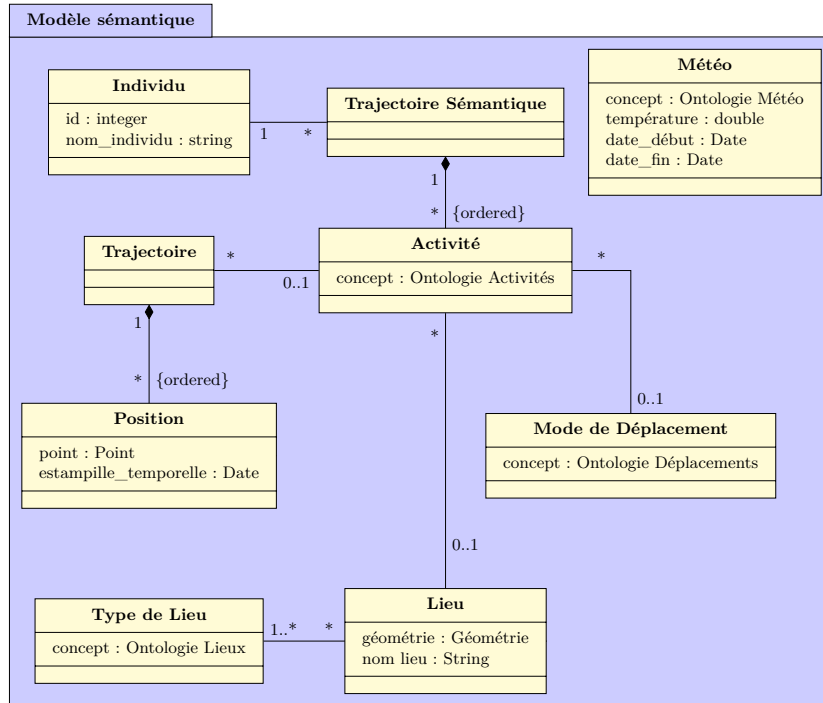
Modèle sémantique

Individu
id : integer
nom_individu : string

1 *

Trajectoire Sémantique

Météo
concept : Ontologie Météo
température : double
date_début : Date
date_fin : Date

1
* {ordered}

Trajectoire

*

Activité
concept : Ontologie Activités

0..1

*

1
* {ordered}

Position
point : Point
estampille_temporelle : Date

*

0..1

Mode de Déplacement
concept : Ontologie Déplacements

0..1

Type de Lieu
concept : Ontologie Lieux

1..* *

Lieu
géométrie : Géométrie
nom lieu : String